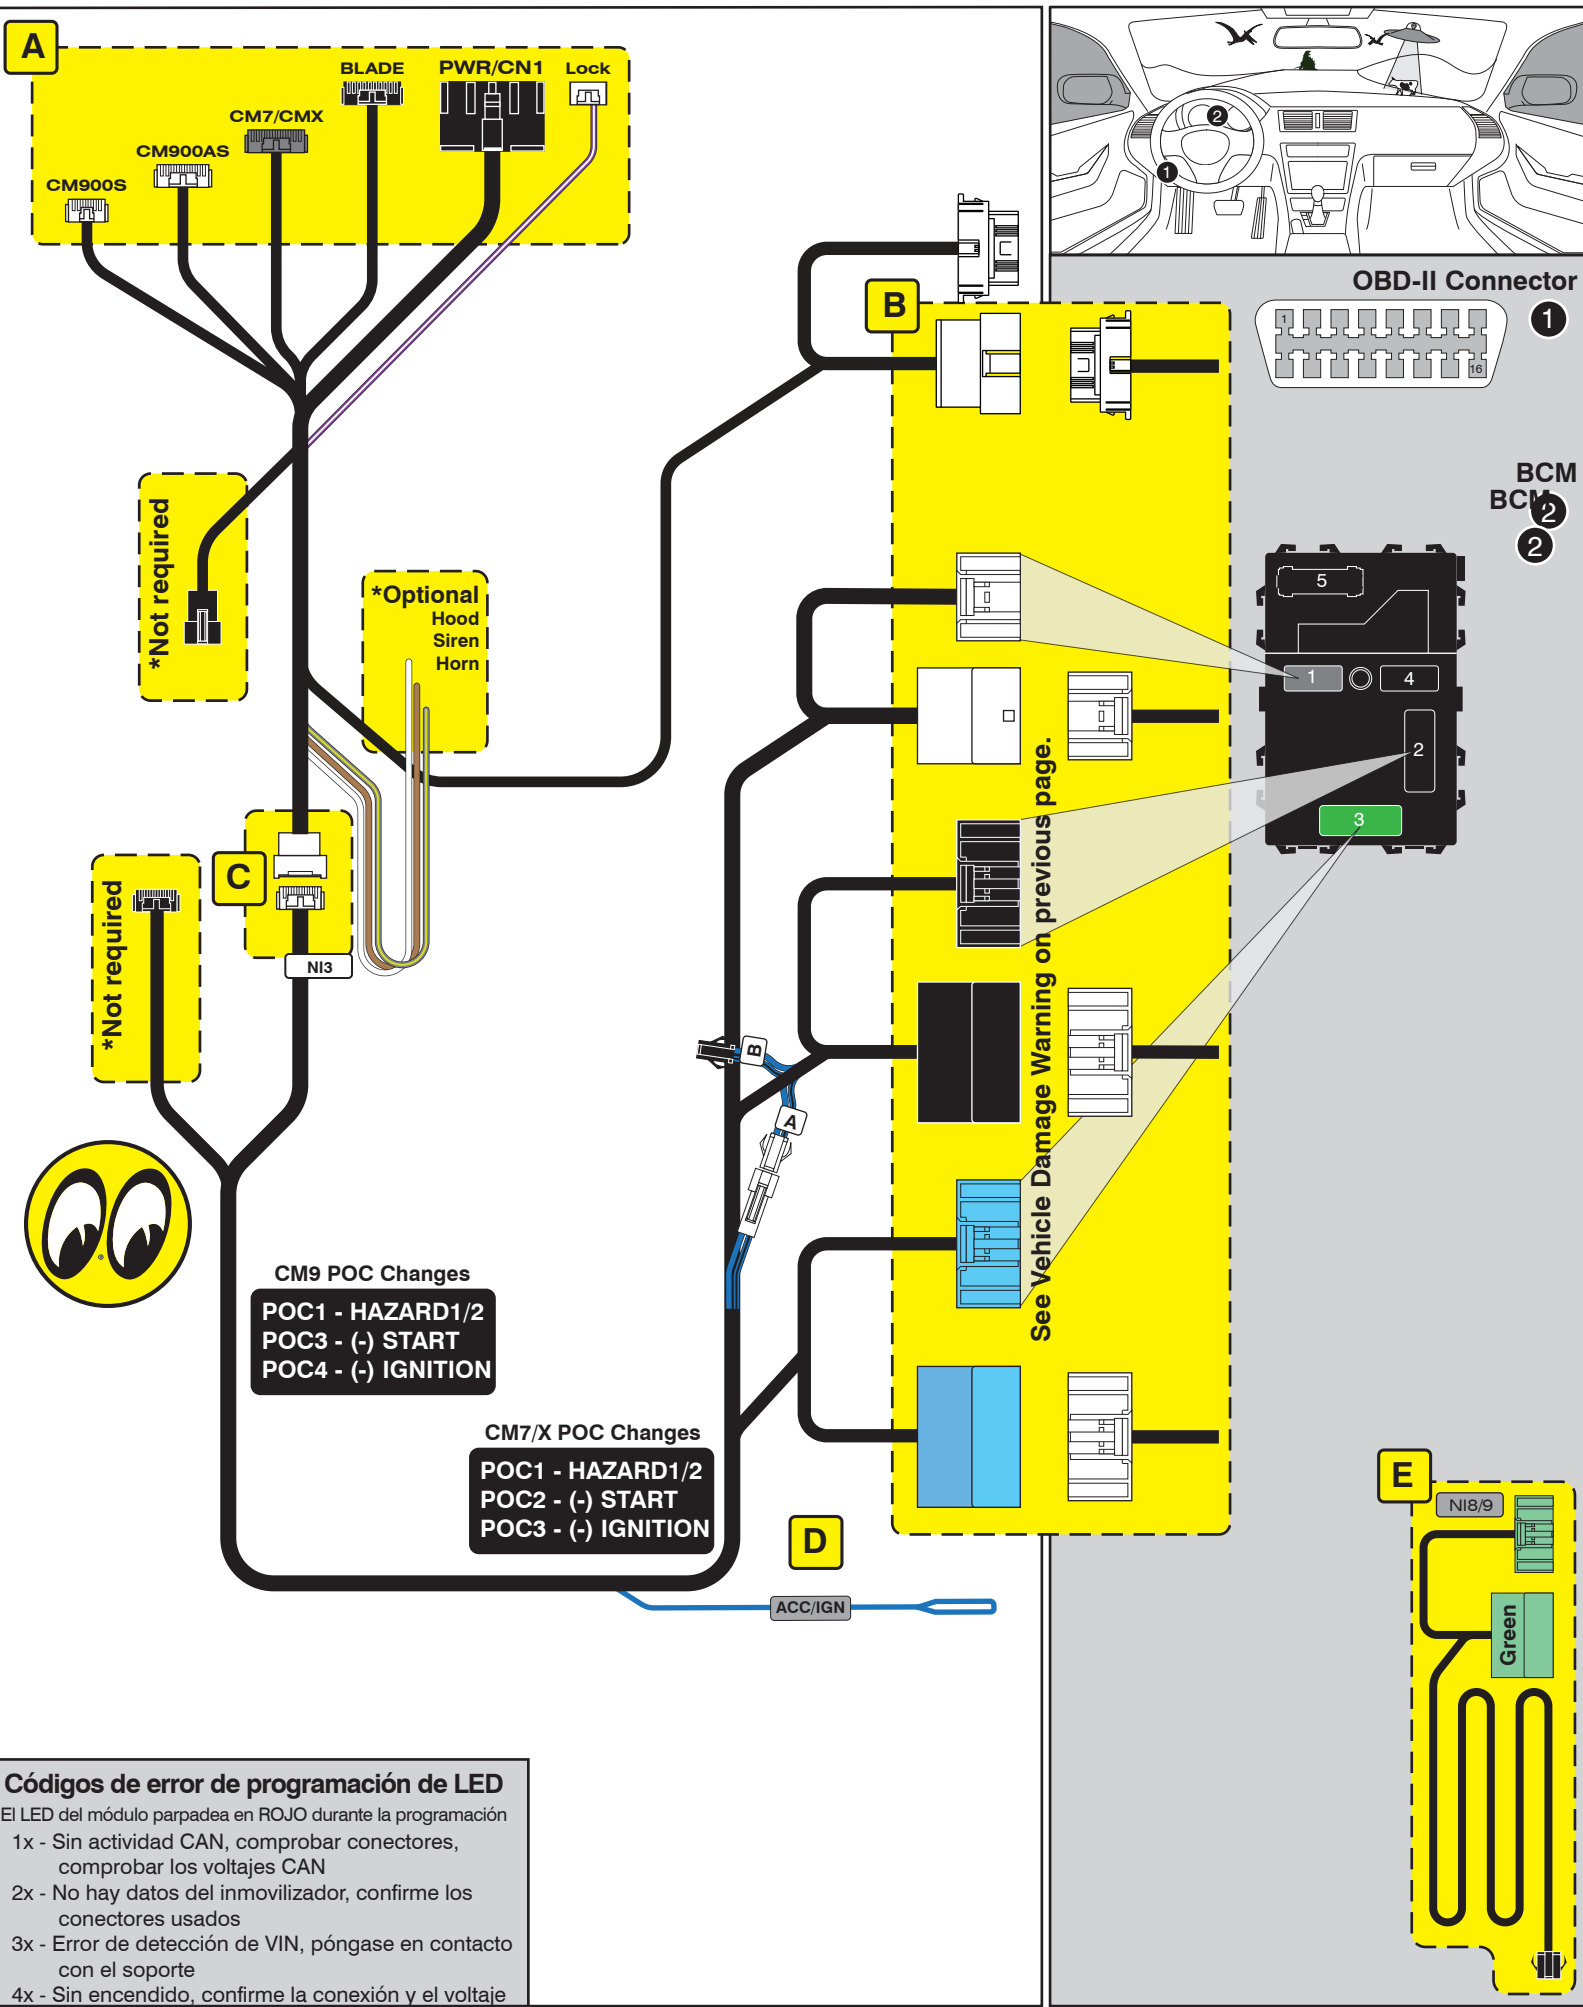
A

BLADE
PWR/CN1
Lock
CM7/CMX
CM900AS
CM900S

*Not required

*Optional
Hood
Siren
Horn

C

NI3

*Not required

CM9 POC Changes
POC1 - HAZARD1/2
POC3 - (-) START
POC4 - (-) IGNITION

CM7/X POC Changes
POC1 - HAZARD1/2
POC2 - (-) START
POC3 - (-) IGNITION

D

ACC/IGN

B

B

A

See Vehicle Damage Warning on previous page.

2

1

OBD-II Connector
1
16
1

BCM
BCM
2
2

5
1
4
2
3

E
NI8/9
Green

Códigos de error de programación de LED
El LED del módulo parpadea en ROJO durante la programación
1x - Sin actividad CAN, comprobar conectores, comprobar los voltajes CAN
2x - No hay datos del inmovilizador, confirme los conectores usados
3x - Error de detección de VIN, póngase en contacto con el soporte
4x - Sin encendido, confirme la conexión y el voltaje